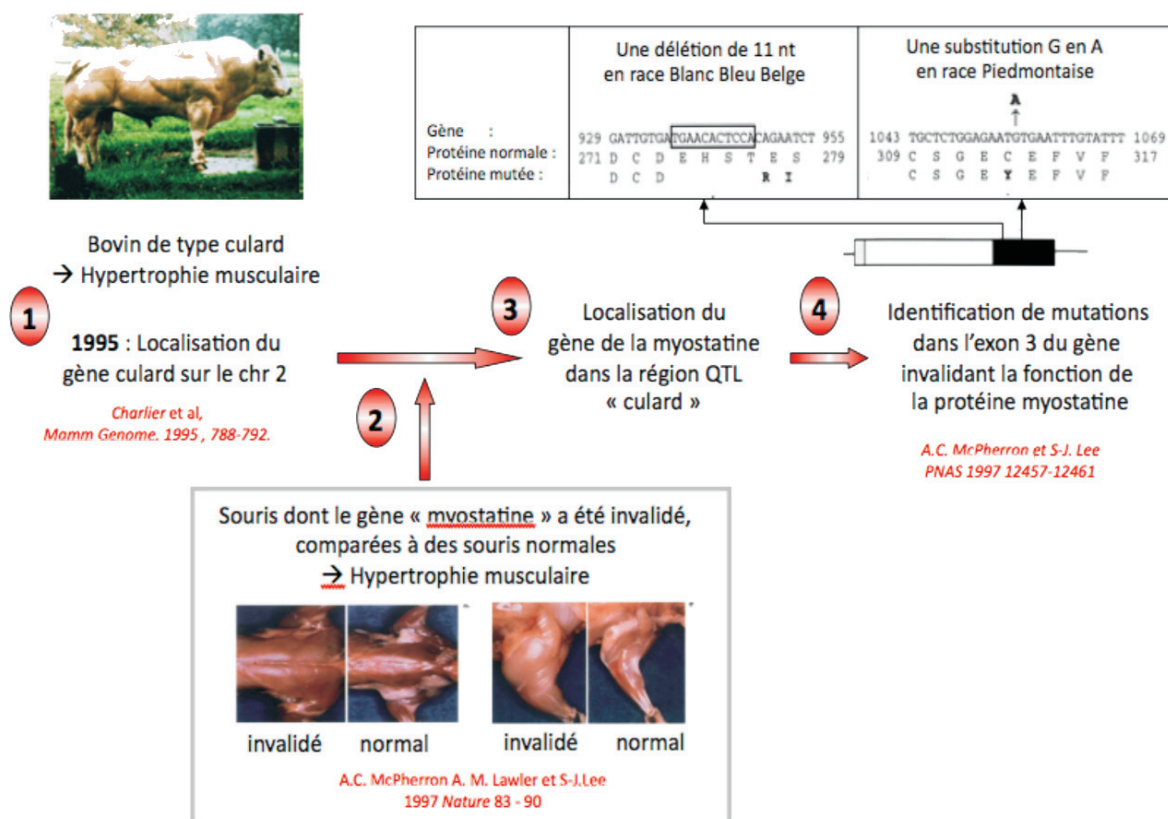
Bovin de type culard
→ Hypertrophie musculaire

1

1995 : Localisation du gène culard sur le chr 2

Charlier et al, Mamm Genome. 1995 , 788-792.

2

3

Localisation du gène de la myostatine dans la région QTL « culard »

4

Identification de mutations dans l'exon 3 du gène invalidant la fonction de la protéine myostatine

A.C. McPherron et S-J. Lee PNAS 1997 12457-12461

| | Une délétion de 11 nt en race Blanc Bleu Belge | Une substitution G en A en race Piedmontaise |
|---|---|---|
| Gène : | 929 GATTGTGATGAACACTCCACAGAATCT 955 | A ↑ 1043 TGCTCTGGAGAATGTGAATTTGTATTT 1069 |
| Protéine normale : | 271 D C D E H S T E S 279 | 309 C S G E C E F V F 317 |
| Protéine mutée : | D C D R I | C S G E Y E F V F |

Souris dont le gène « myostatine » a été invalidé, comparées à des souris normales
→ Hypertrophie musculaire

invalidé normal invalidé normal

A.C. McPherron A. M. Lawler et S-J.Lee
1997 Nature 83 - 90